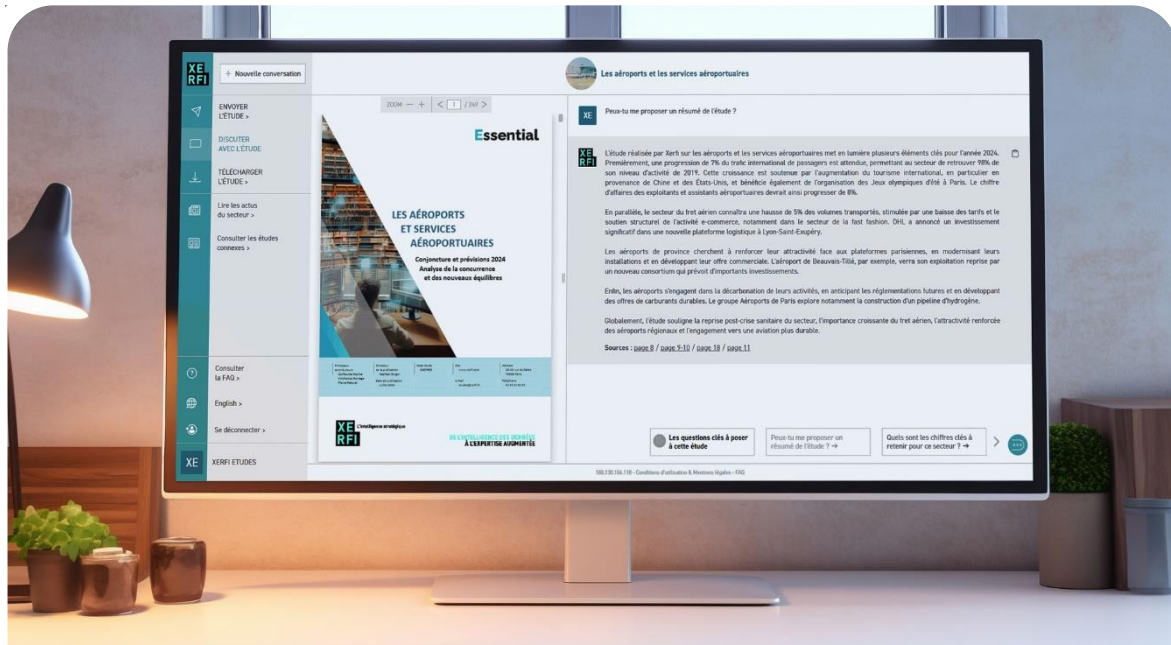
XE
RFI

+ Nouvelle conversation

ENVOYER L'ÉTUDE >

DISCUTER AVEC L'ÉTUDE

TÉLÉCHARGER L'ÉTUDE >

Lire les actus du secteur >

Consulter les études connexes >

Consulter la FAQ >

English >

Se déconnecter >

XE XERFI ETUDES

ZOOM — + < 1 / 369 >

Essential

LES AÉROPORTS ET SERVICES AÉROPORTUAIRES

Conjoncture et prévisions 2024
Analyse de la concurrence et des nouveaux équilibres

XE
RFI L'intelligence stratégique

DE L'EXCELLENCE DES DONNÉES À L'EXPERTISE AUGMENTÉE

Les aéroports et les services aéroportuaires

XE Peux-tu me proposer un résumé de l'étude ?

L'étude réalisée par Xerfi sur les aéroports et les services aéroportuaires met en lumière plusieurs éléments clés pour l'année 2024. Premièrement, une progression de 7% du trafic international de passagers est attendue, permettant au secteur de retrouver 98% de son niveau d'activité de 2019. Cette croissance est soutenue par l'augmentation du tourisme international, en particulier en provenance de Chine et des États-Unis, et bénéficie également de l'organisation des Jeux olympiques d'été à Paris. Le chiffre d'affaires des exploitants et assistants aéroportuaires devrait ainsi progresser de 8%.

En parallèle, le secteur du fret aérien connaîtra une hausse de 5% des volumes transportés, stimulée par une baisse des tarifs et le soutien structurel de l'activité e-commerce, notamment dans le secteur de la fast fashion. DHL a annoncé un investissement significatif dans une nouvelle plateforme logistique à Lyon-Saint-Exupéry.

Les aéroports de province cherchent à renforcer leur attractivité face aux plateformes parisiennes, en modernisant leurs installations et en développant leur offre commerciale. L'aéroport de Beauvais-Tillé, par exemple, verra son exploitation reprise par un nouveau consortium qui prévoit d'importants investissements.

Enfin, les aéroports s'engagent dans la décarbonation de leurs activités, en anticipant les réglementations futures et en développant des offres de carburants durables. Le groupe Aéroports de Paris explore notamment la construction d'un pipeline d'hydrogène.

Globalement, l'étude souligne la reprise post-crise sanitaire du secteur, l'importance croissante du fret aérien, l'attractivité renforcée des aéroports régionaux et l'engagement vers une aviation plus durable.

Sources : page 8 / page 9-10 / page 18 / page 11

Les questions clés à poser à cette étude

Peux-tu me proposer un résumé de l'étude ? →

Quels sont les chiffres clés à retenir pour ce secteur ? →

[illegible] - Conditions d'utilisation & Mentions légales - FAQ